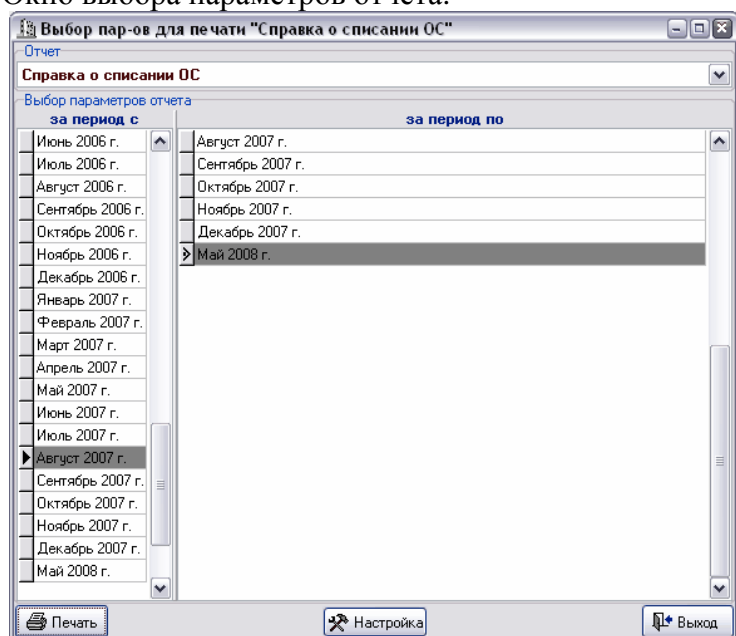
Окно выбора параметров отчета:

Выбор пар-ов для печати "Справка о списании ОС"

Отчет

Справка о списании ОС

Выбор параметров отчета

за период с

Июнь 2006 г.
Июль 2006 г.
Август 2006 г.
Сентябрь 2006 г.
Октябрь 2006 г.
Ноябрь 2006 г.
Декабрь 2006 г.
Январь 2007 г.
Февраль 2007 г.
Март 2007 г.
Апрель 2007 г.
Май 2007 г.
Июнь 2007 г.
Июль 2007 г.
Август 2007 г.
Сентябрь 2007 г.
Октябрь 2007 г.
Ноябрь 2007 г.
Декабрь 2007 г.
Май 2008 г.

за период по

Август 2007 г.
Сентябрь 2007 г.
Октябрь 2007 г.
Ноябрь 2007 г.
Декабрь 2007 г.
Май 2008 г.

Печать
Настройка
Выход